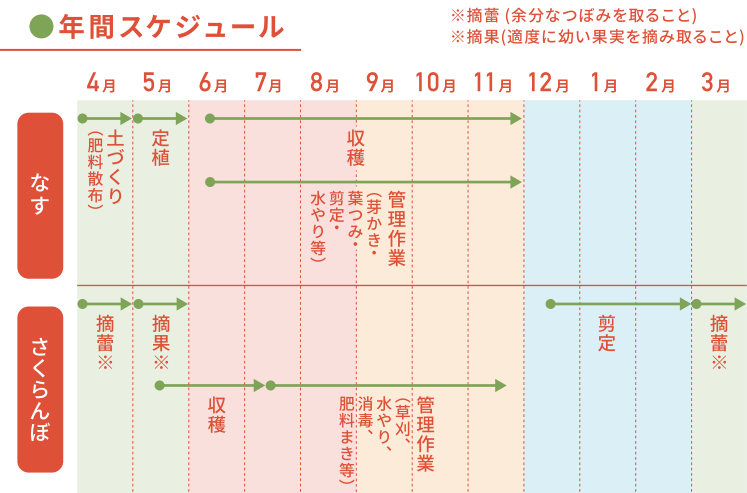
●年間スケジュール

※摘蕾(余分なつぼみを取ること)
※摘果(適度に幼い果実を摘み取ること)

4月 5月 6月 7月 8月 9月 10月 11月 12月 1月 2月 3月

なす

土づくり(肥料散布)

定植

収穫

管理作業(芽かき・葉つみ・剪定・水やり等)

さくらんぼ

摘蕾※

摘果※

剪定

摘蕾※

収穫

管理作業(草刈、水やり、消毒、肥料まき等)